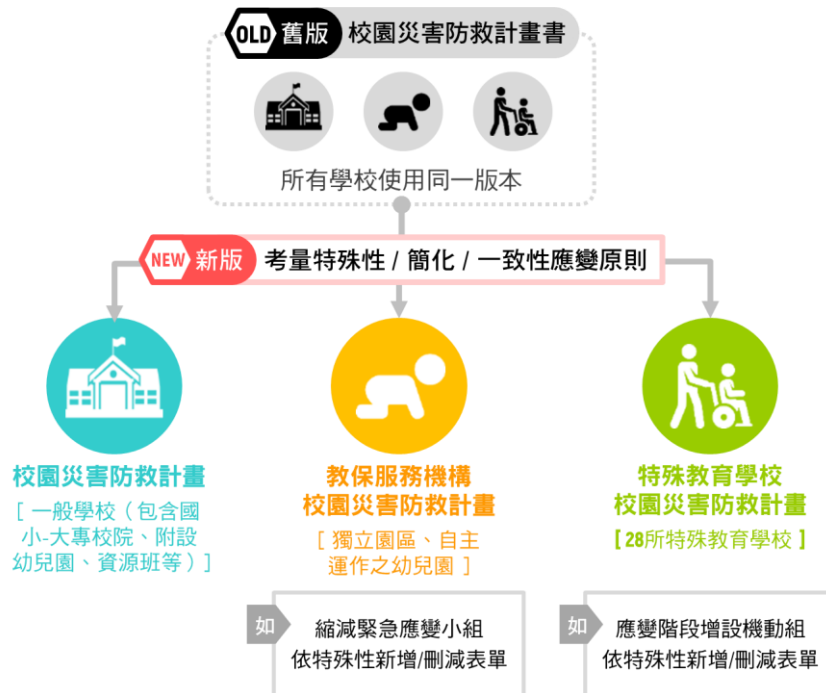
OLD 舊版 校園災害防救計畫書

所有學校使用同一版本

NEW 新版 考量特殊性 / 簡化 / 一致性應變原則

校園災害防救計畫
[ 一般學校（包含國小-大專校院、附設幼兒園、資源班等）]

教保服務機構
校園災害防救計畫
[ 獨立園區、自主運作之幼兒園 ]

如 縮減緊急應變小組
依特殊性新增/刪減表單

特殊教育學校
校園災害防救計畫
[ 28所特殊教育學校 ]

如 應變階段增設機動組
依特殊性新增/刪減表單